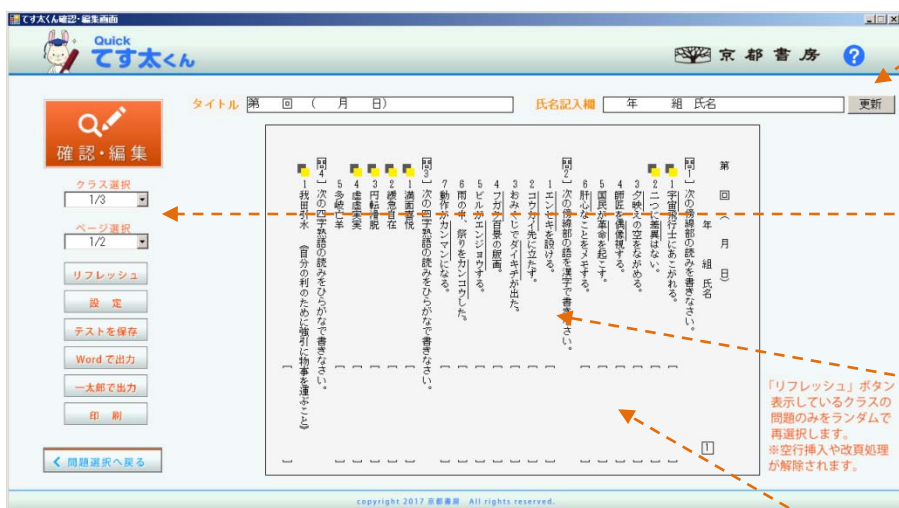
てす太くん確認・編集画面

Quick
てす太くん

京都書房

確認・編集

クラス選択
1/3

ページ選択
1/2

リフレッシュ
設　定
テストを保存
Wordで出力
一太郎で出力
印　刷

問題選択へ戻る

タイトル 第　回（　月　日）
氏名記入欄 年　組 氏名
更新

第　回（　月　日）

年　組 氏名

問1 次の傍線部の読みを書きなさい。
1 宇宙飛行士にあこがれる。
2 二つに差異はない。
3 夕映えの空をながめる。
4 師匠を模倣する。
5 国民が革命を起こす。
6 肝心なことをメモする。

問2 次の傍線部の語を漢字で書きなさい。
1 エンセキを設ける。
2 コウケイ先に立たず。
3 おみくじでダイキチが出た。
4 フガクの百景の版画。
5 ビルがエンジョウする。
6 雨の中、祭りをカンコウした。
7 動作がカンマンになる。

問3 次の四字熟語の読みをひらがなで書きなさい。
1 満面喜色
2 縦横自在
3 円転滑脱
4 虚虚実実
5 多岐亡羊

問4 次の四字熟語の読みをひらがなで書きなさい。
1 我田引水（自分の利のために強引に物事を運ぶこと）

1

「リフレッシュ」ボタン
表示しているクラスの
問題のみをランダムで
再選択します。
※空行挿入や改頁処理
が解除されます。

copyright 2017 京都書房 All rights reserved.